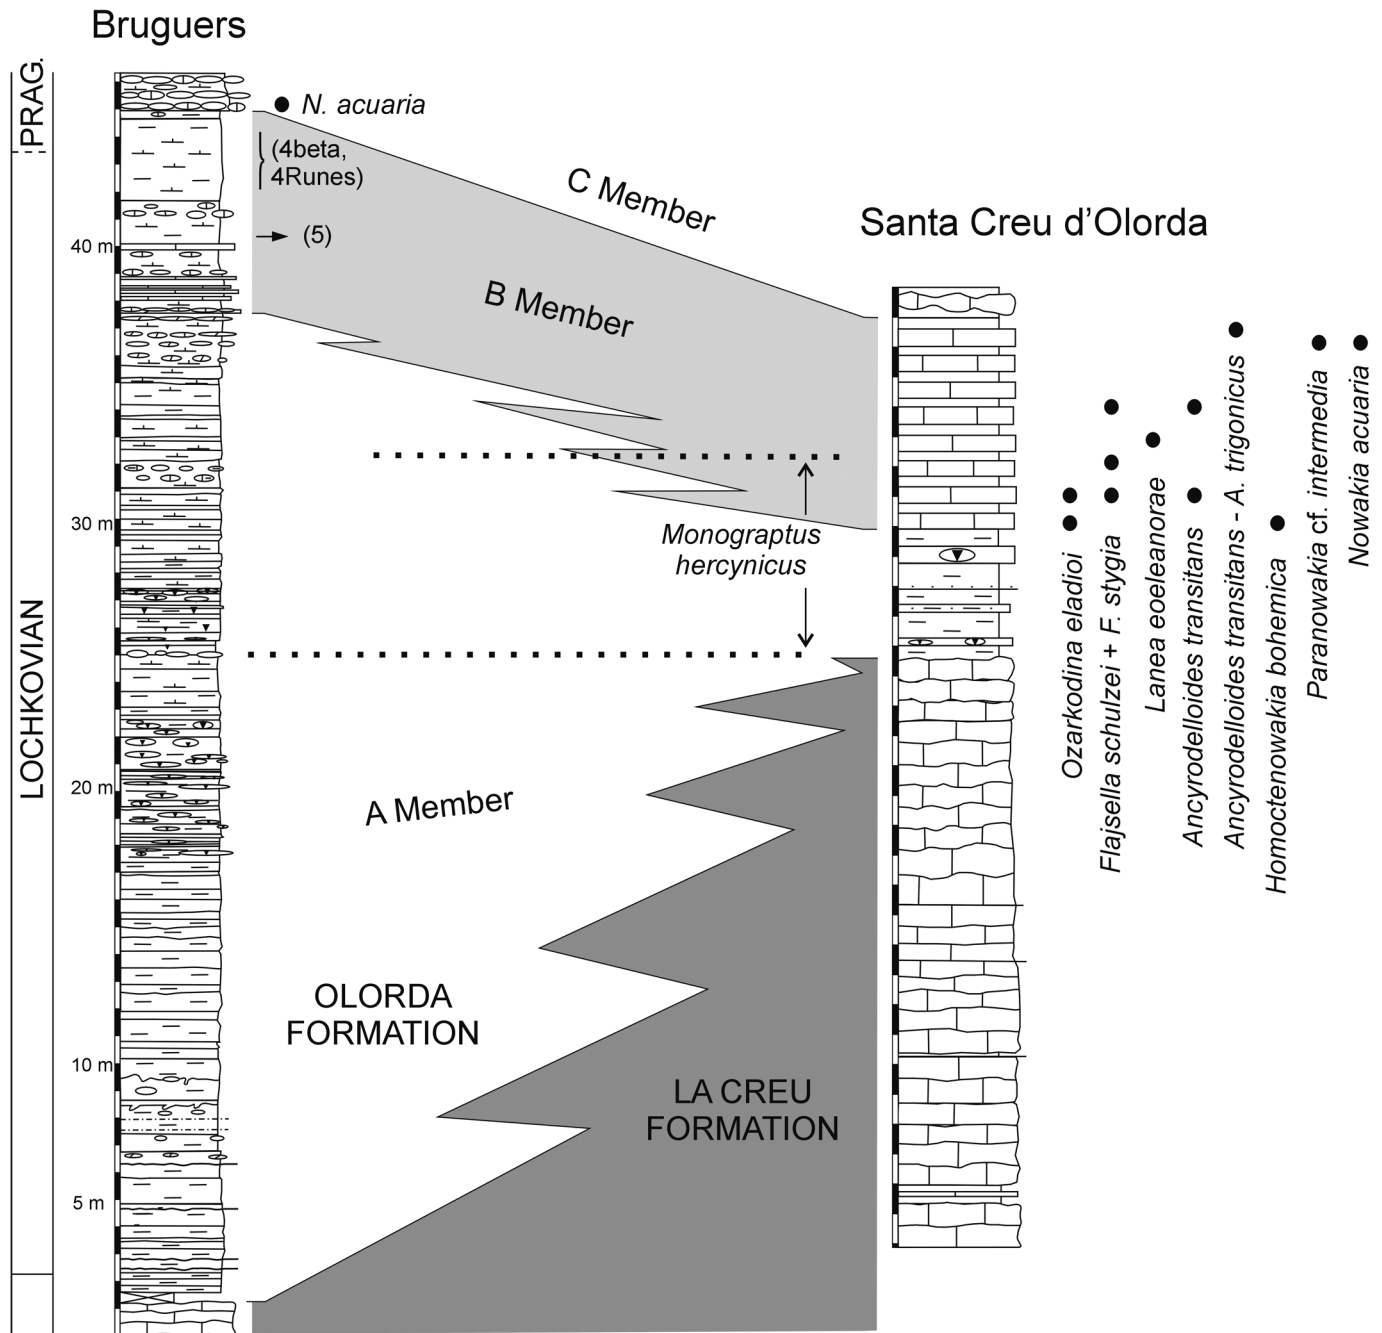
Bruguers

PRAG.

LOCHKOVIAN

N. acuaria

(4beta, 4Runes)

(5)

40 m

30 m

20 m

10 m

5 m

C Member

B Member

A Member

OLORDA FORMATION

LA CREU FORMATION

Monograptus hercynicus

Santa Creu d'Olorda

Ozarkodina eladioi

Flajsella schulzei + F. stygia

Lanea eoeleanorae

Ancyrodelloides transitans

Ancyrodelloides transitans - A. trigonicus

Homoctenowakia bohemica

Paranowakia cf. intermedia

Nowakia acuaria